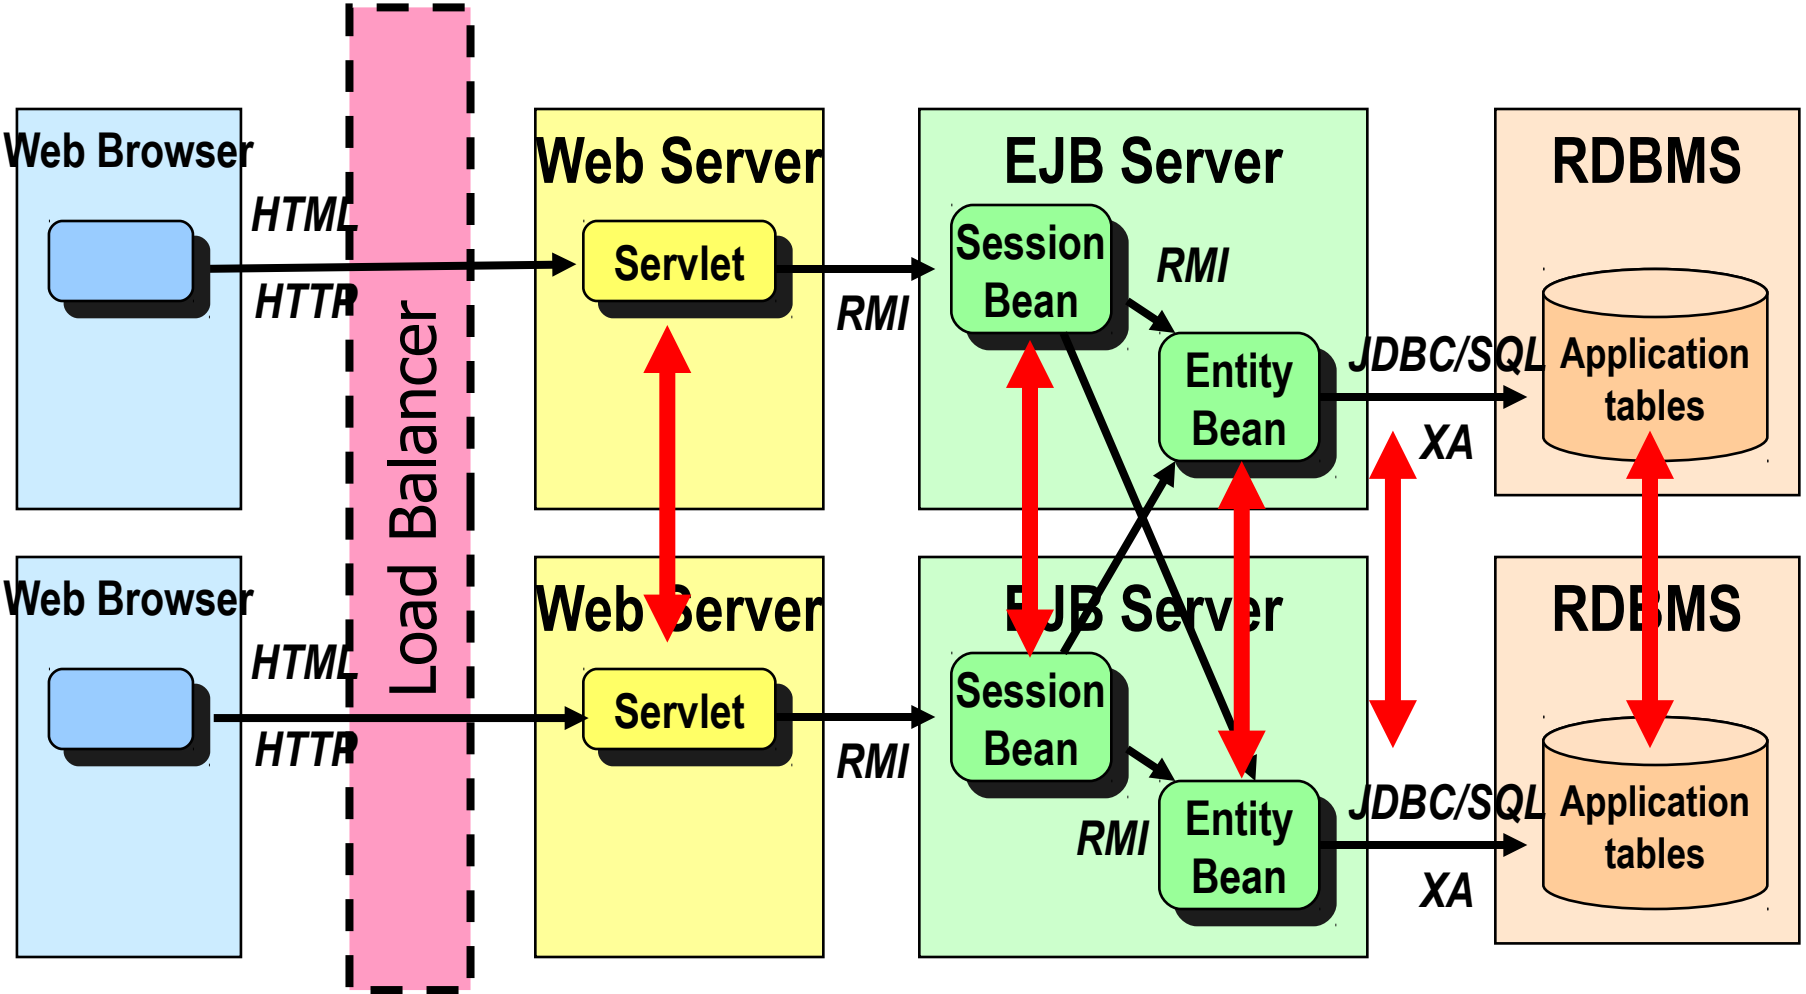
Web Browser

HTML

HTTP

Load Balancer

Web Server

Servlet

RMI

EJB Server

Session Bean

RMI

Entity Bean

JDBC/SQL

XA

RDBMS

Application tables

Web Browser

HTML

HTTP

Web Server

Servlet

RMI

EJB Server

Session Bean

RMI

Entity Bean

JDBC/SQL

XA

RDBMS

Application tables